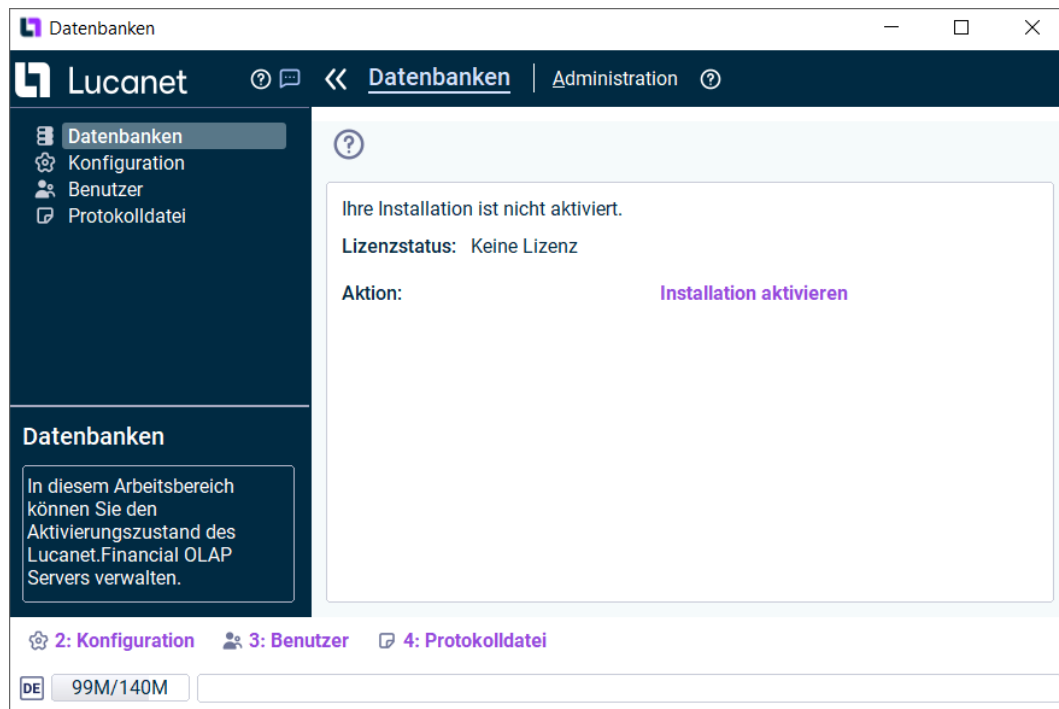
Datenbanken

Lucanet

Datenbanken | Administration

Datenbanken
Konfiguration
Benutzer
Protokolldatei

Ihre Installation ist nicht aktiviert.

Lizenzstatus: Keine Lizenz

Aktion: Installation aktivieren

Datenbanken

In diesem Arbeitsbereich können Sie den Aktivierungszustand des Lucanet.Financial OLAP Servers verwalten.

2: Konfiguration 3: Benutzer 4: Protokolldatei

DE 99M/140M